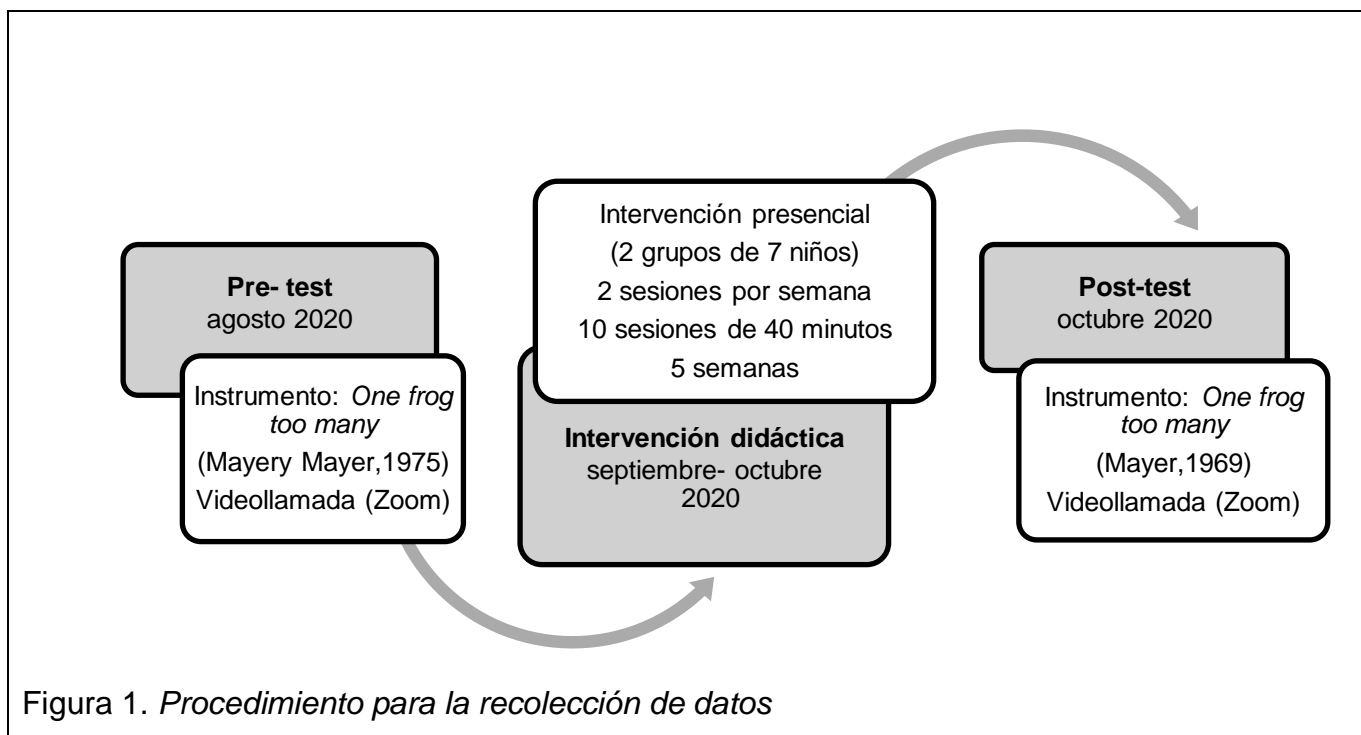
Pre- test
agosto 2020

Instrumento: One frog too many
(Mayery Mayer,1975)
Videollamada (Zoom)

Intervención presencial
(2 grupos de 7 niños)
2 sesiones por semana
10 sesiones de 40 minutos
5 semanas

Intervención didáctica
septiembre- octubre 2020

Post-test
octubre 2020

Instrumento: One frog too many
(Mayer,1969)
Videollamada (Zoom)

Figura 1. Procedimiento para la recolección de datos